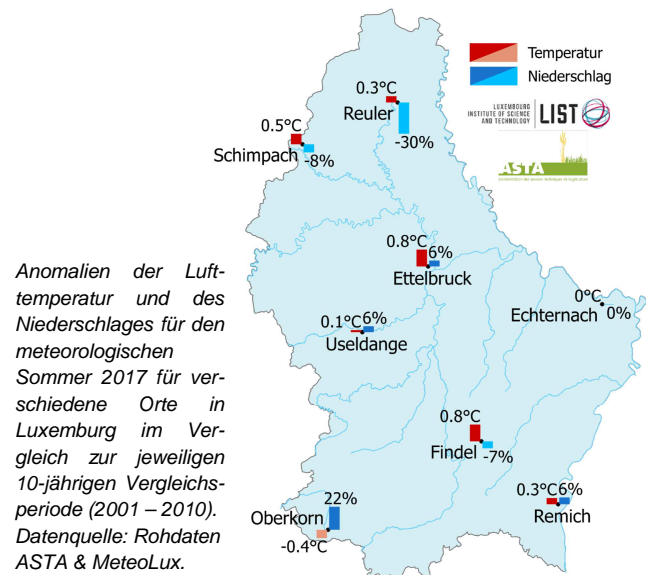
Temperatur
Niederschlag

LUXEMBOURG INSTITUTE OF SCIENCE AND TECHNOLOGY LIST

ASTA

0.3°C
Reuler
-30%

0.5°C
Schimpach
-8%

0.8°C
6%
Ettelbruck

0°C
Echternach
0%

0.1°C
6%
Useldange

0.8°C
Findel
-7%

0.3°C
6%
Remich

22%
Oberkorn
-0.4°C

Anomalien der Lufttemperatur und des Niederschlages für den meteorologischen Sommer 2017 für verschiedene Orte in Luxemburg im Vergleich zur jeweiligen 10-jährigen Vergleichsperiode (2001 – 2010). Datenquelle: Rohdaten ASTA & MeteoLux.